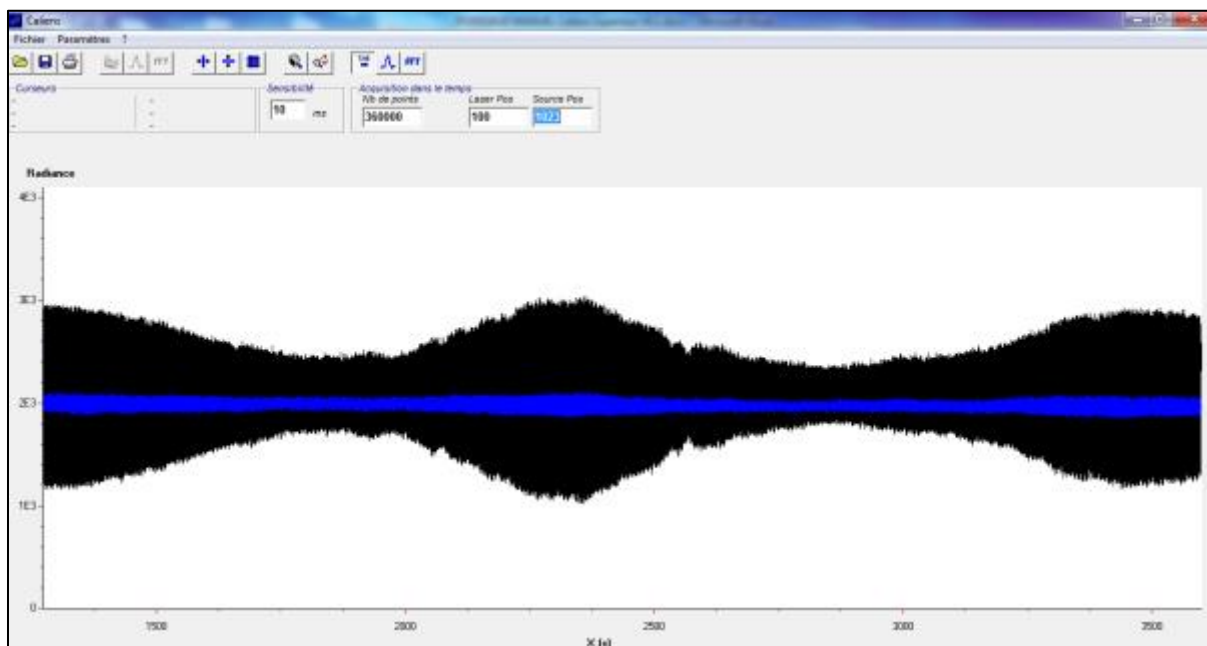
Caliero

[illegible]

Fichier Paramètres ?

FFT

FFT

Curseurs

Sensibilité

10

ms

Acquisition dans le temps

Nb de points

360000

Laser Pos

100

Source Pos

1023

Radiance

4E3

3E3

2E3

1E3

0

1500

2000

2500

3000

3500

X (s)